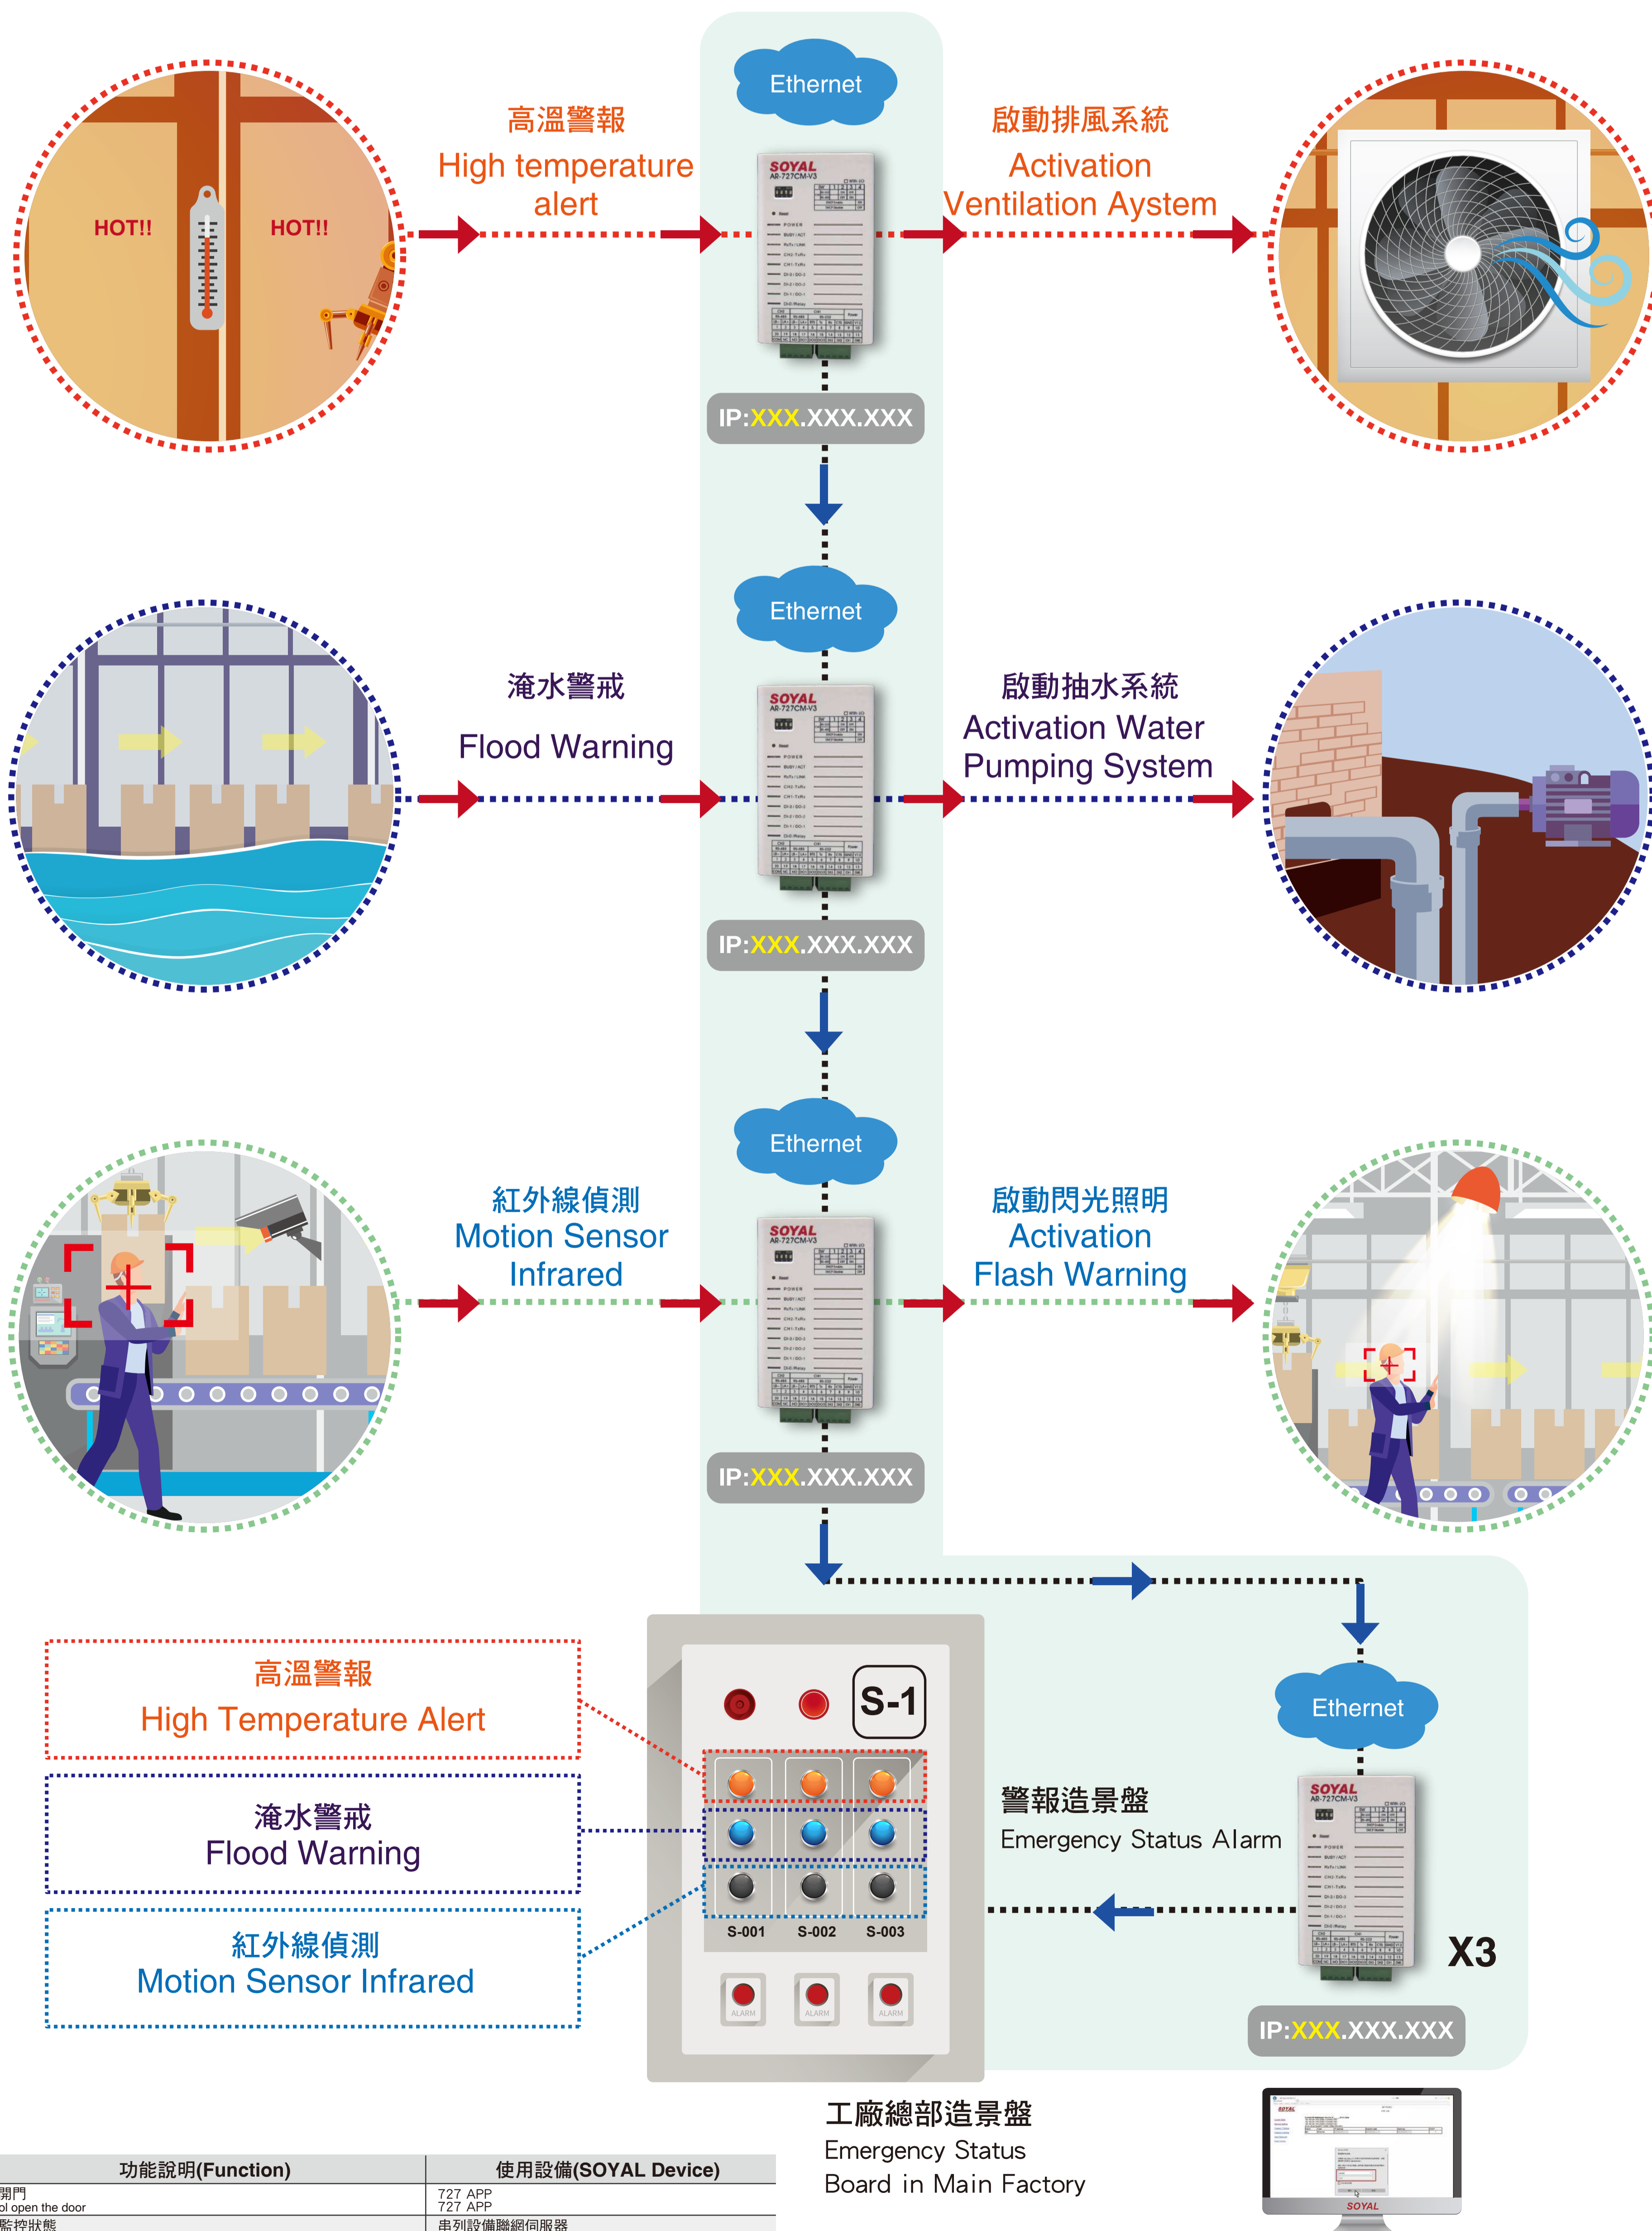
HOT!! HOT!!

高溫警報
High temperature alert

Ethernet

SOYAL AR-727CM-V3

啟動排風系統
Activation Ventilation Aystem

IP:XXX.XXX.XXX

淹水警戒
Flood Warning

Ethernet

啟動抽水系統
Activation Water Pumping System

IP:XXX.XXX.XXX

紅外線偵測
Motion Sensor Infrared

Ethernet

啟動閃光照明
Activation Flash Warning

IP:XXX.XXX.XXX

高溫警報
High Temperature Alert

淹水警戒
Flood Warning

紅外線偵測
Motion Sensor Infrared

S-1

S-001 S-002 S-003

ALARM ALARM ALARM

Ethernet

警報造景盤
Emergency Status Alarm

SOYAL AR-727CM-V3

X3

IP:XXX.XXX.XXX

工廠總部造景盤
Emergency Status Board in Main Factory

SOYAL

| 功能說明(Function) | 使用設備(SOYAL Device) |
|---|---|
| 開門 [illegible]l open the door | 727 APP 727 APP |
| 監控狀態 | 串列設備聯網伺服器 |